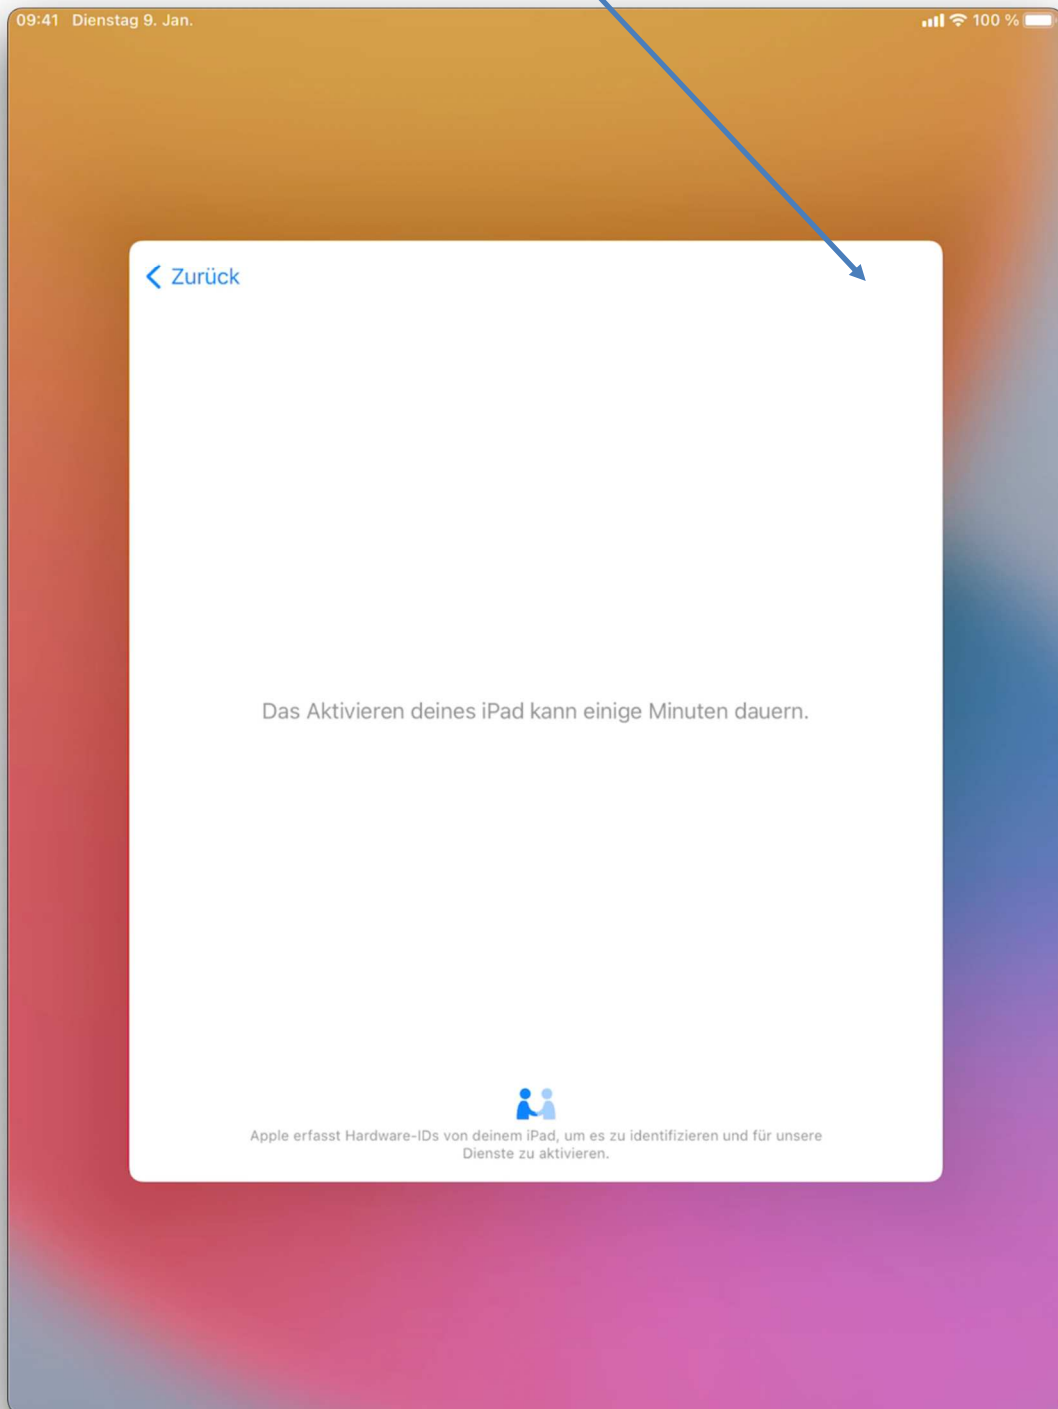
09:41 Dienstag 9. Jan.

100 %

Zurück

Das Aktivieren deines iPad kann einige Minuten dauern.

Apple erfasst Hardware-IDs von deinem iPad, um es zu identifizieren und für unsere Dienste zu aktivieren.